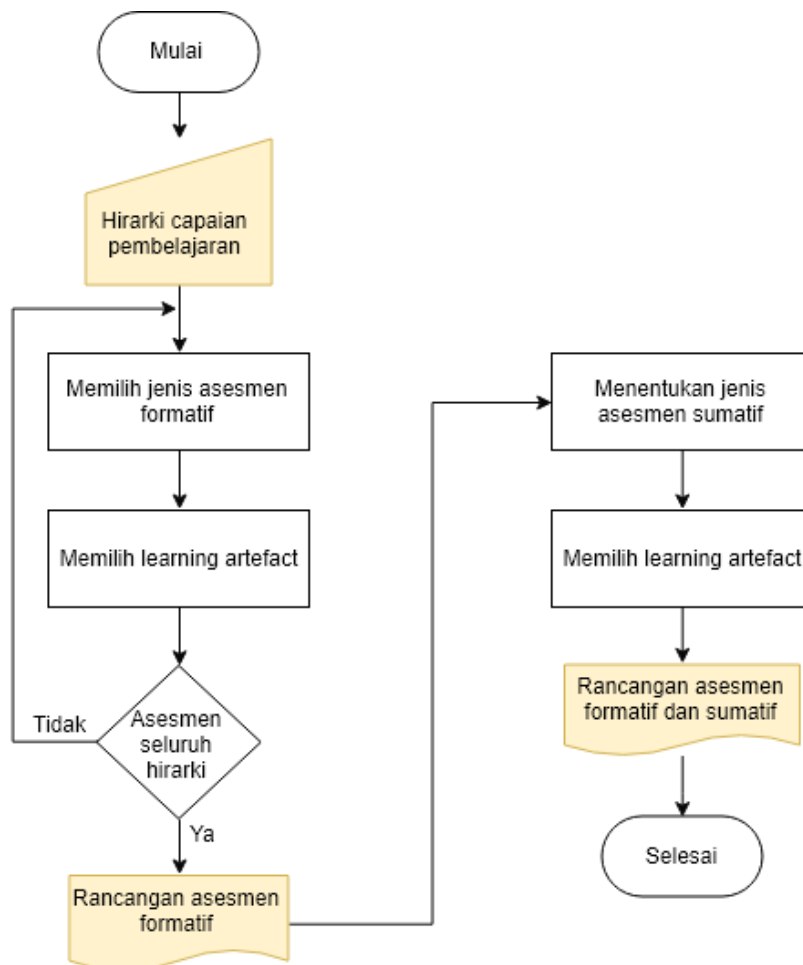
Mulai

Hirarki capaian pembelajaran

Memilih jenis asesmen formatif

Memilih learning artefact

Tidak

Asesmen seluruh hirarki

Ya

Rancangan asesmen formatif

Menentukan jenis asesmen sumatif

Memilih learning artefact

Rancangan asesmen formatif dan sumatif

Selesai